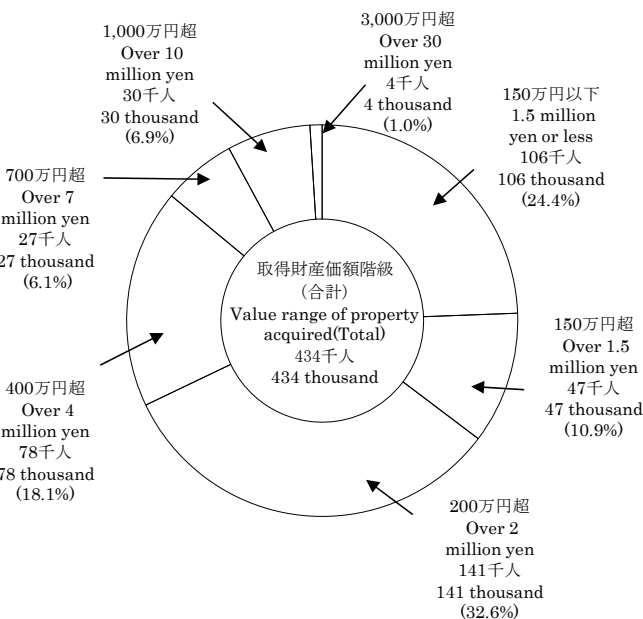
1,000万円超
Over 10
million yen
30千人
30 thousand
(6.9%)

3,000万円超
Over 30
million yen
4千人
4 thousand
(1.0%)

150万円以下
1.5 million
yen or less
106千人
106 thousand
(24.4%)

700万円超
Over 7
million yen
27千人
27 thousand
(6.1%)

取得財産価額階級
(合計)
Value range of property
acquired(Total)
434千人
434 thousand

150万円超
Over 1.5
million yen
47千人
47 thousand
(10.9%)

400万円超
Over 4
million yen
78千人
78 thousand
(18.1%)

200万円超
Over 2
million yen
141千人
141 thousand
(32.6%)